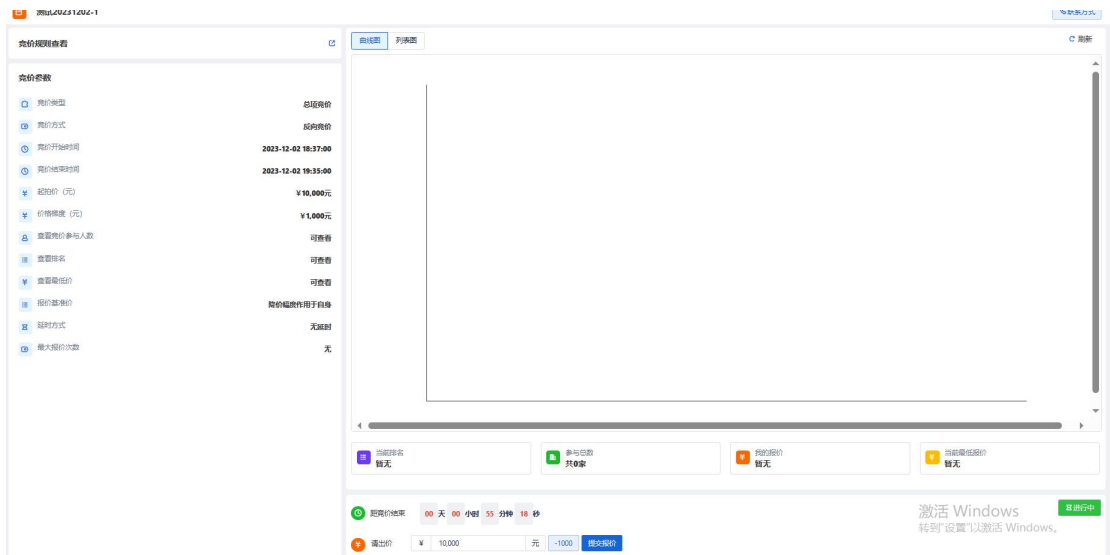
测试20231202-1

联系方式

竞价规则查看

竞价参数

竞价类型 总项竞价
竞价方式 反向竞价
竞价开始时间 2023-12-02 18:37:00
竞价结束时间 2023-12-02 19:35:00
起拍价（元） ¥10,000元
价格梯度（元） ¥1,000元
查看竞价参与人数 可查看
查看排名 可查看
查看最低价 可查看
报价基准价 降价幅度作用于自身
延时方式 无延时
最大报价次数 无

曲线图 列表图

刷新

当前排名
暂无

参与总数
共0家

我的报价
暂无

当前最低报价
暂无

距竞价结束 00 天 00 小时 55 分钟 18 秒

进行中

激活 Windows
转到"设置"以激活 Windows。

请出价 ¥ 10,000 元 -1000 提交报价